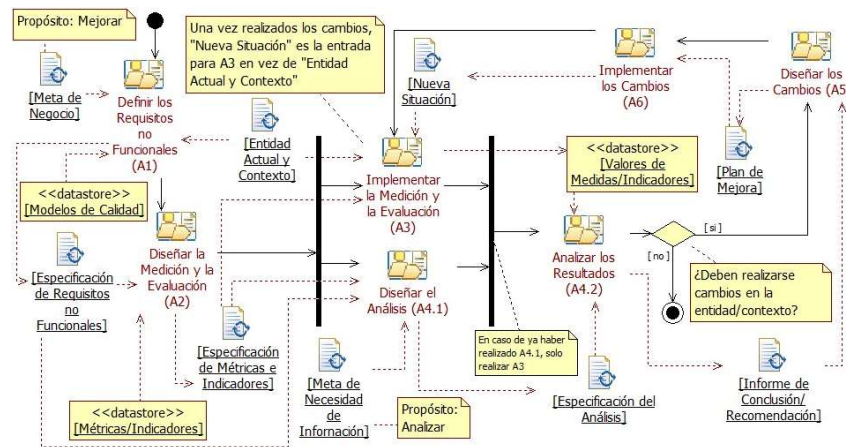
Propósito: Mejorar

Una vez realizados los cambios, "Nueva Situación" es la entrada para A3 en vez de "Entidad Actual y Contexto"

[Meta de Negocio]

Definir los Requisitos no Funcionales (A1)

[Nueva Situación]

Implementar los Cambios (A6)

Diseñar los Cambios (A5

[Entidad Actual y Contexto]

<<datastore>> [Modelos de Calidad]

Implementar la Medición y la Evaluación (A3)

<<datastore>> [Valores de Medidas/Indicadores]

[Plan de Mejora]

[si]

[Especificación de Requisitos no Funcionales]

Diseñar la Medición y la Evaluación (A2)

Diseñar el Análisis (A4.1)

Analizar los Resultados (A4.2)

[no]

¿Deben realizarse cambios en la entidad/contexto?

[Especificación de Métricas e Indicadores]

En caso de ya haber realizado A4.1, solo realizar A3

[Meta de Necesidad de Información]

Propósito: Analizar

[Especificación del Análisis]

[Informe de Conclusión/ Recomendación]

<<datastore>> [Métricas/Indicadores]